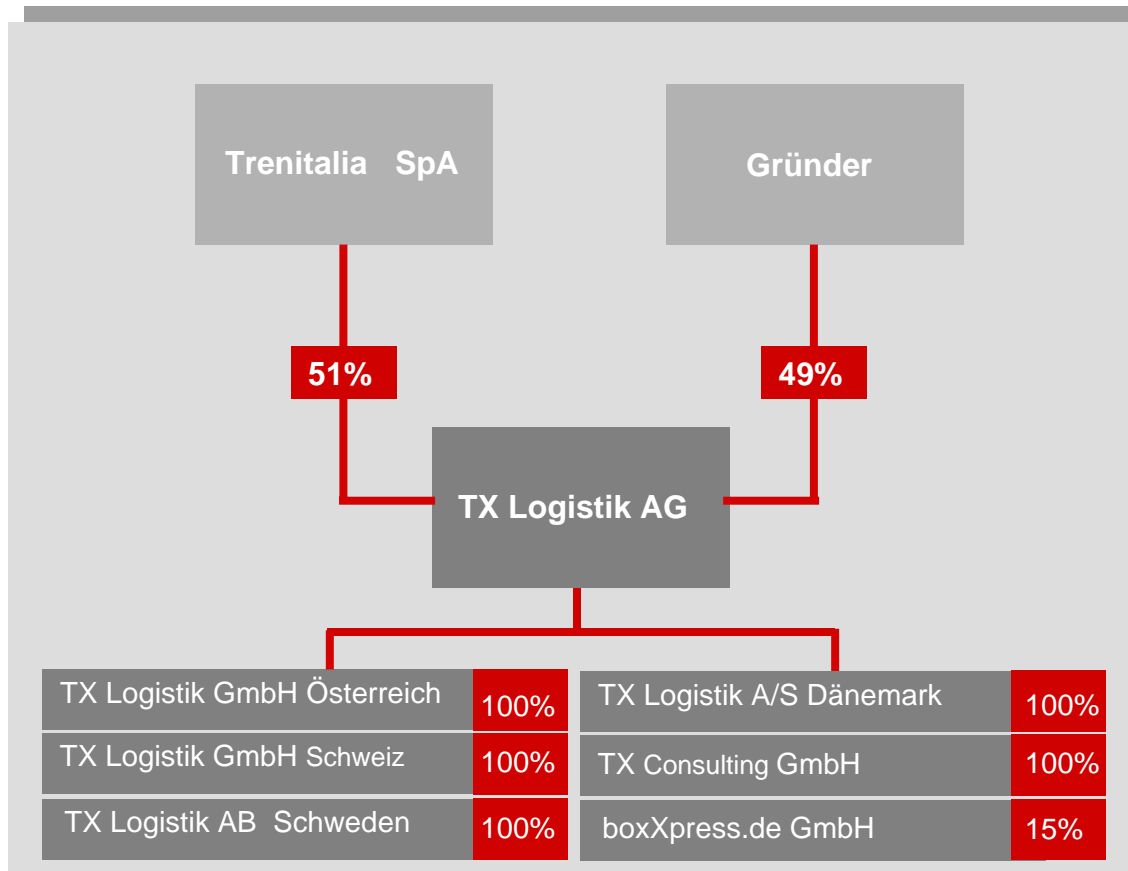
Trenitalia SpA

Gründer

51%

49%

TX Logistik AG

TX Logistik GmbH Österreich 100%

TX Logistik GmbH Schweiz 100%

TX Logistik AB Schweden 100%

TX Logistik A/S Dänemark 100%

TX Consulting GmbH 100%

boxXpress.de GmbH 15%